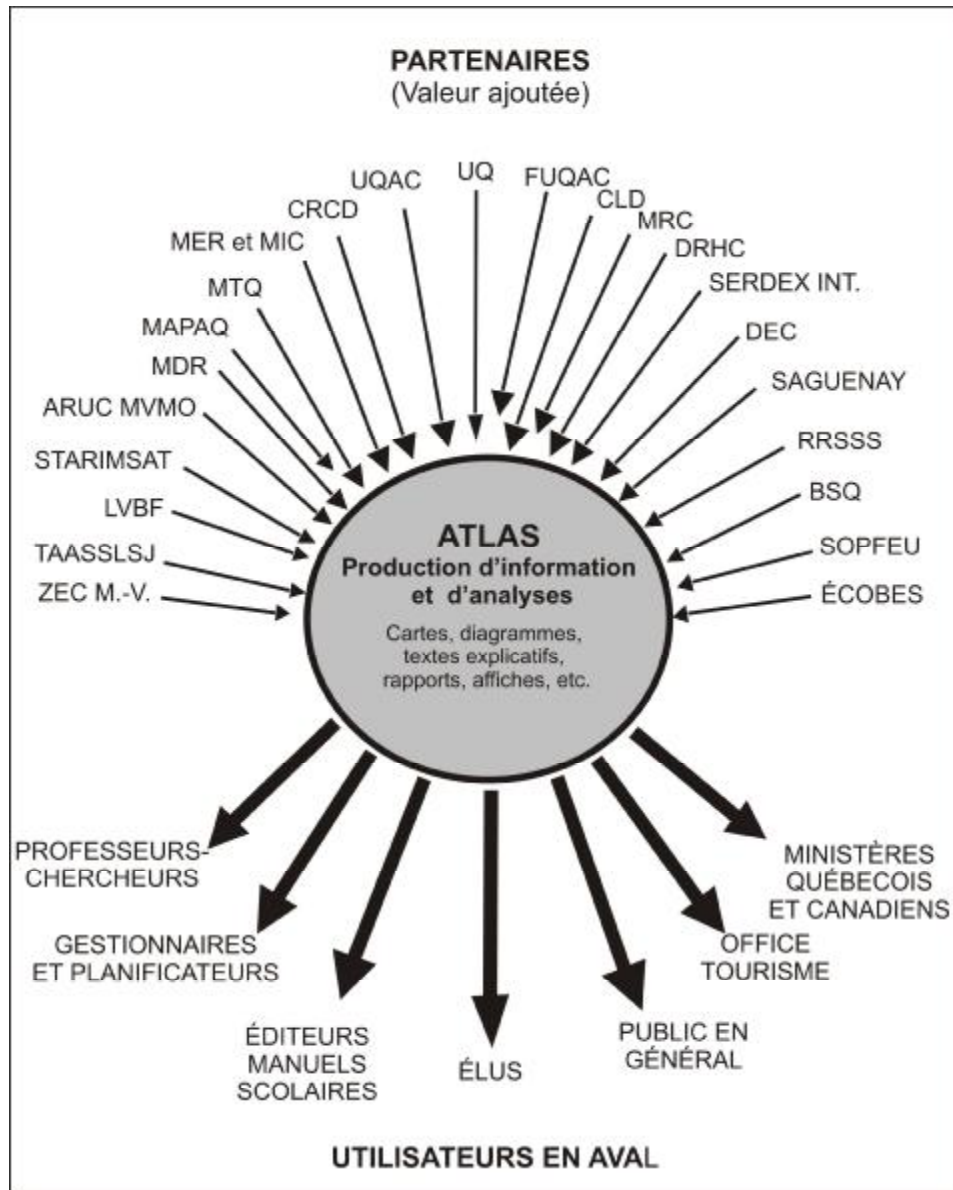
PARTENAIRES
(Valeur ajoutée)

ZEC M.-V.
TAASSLSJ
LVBF
STARIMSAT
ARUC MVMO
MDR
MAPAQ
MTQ
MER et MIC
CRCD
UQAC
UQ
FUQAC
CLD
MRC
DRHC
SERDEX INT.
DEC
SAGUENAY
RRSSS
BSQ
SOPFEU
ÉCOBES

ATLAS
Production d'information et d'analyses
Cartes, diagrammes, textes explicatifs, rapports, affiches, etc.

PROFESSEURS-CHERCHEURS
GESTIONNAIRES ET PLANIFICATEURS
ÉDITEURS MANUELS SCOLAIRES
ÉLUS
PUBLIC EN GÉNÉRAL
OFFICE TOURISME
MINISTÈRES QUÉBECOIS ET CANADIENS

UTILISATEURS EN AVAL